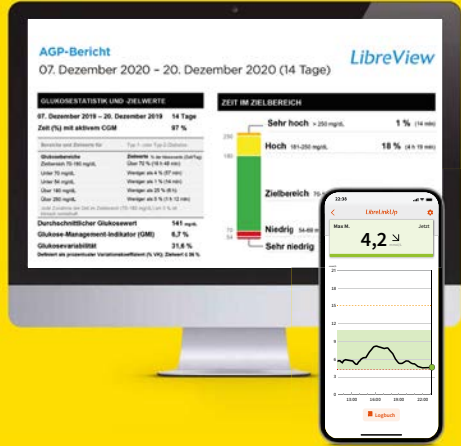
AGP-Bericht
07. Dezember 2020 – 20. Dezember 2020 (14 Tage)

LibreView

GLUKOSESTATISTIK UND -ZIELWERTE

07. Dezember 2019 – 20. Dezember 2019 14 Tage
Zeit (%) mit aktivem CGM 97 %

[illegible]

Durchschnittlicher Glukosewert 141 mg/dL
Glukose-Management-Indikator (GMI) 6,7 %
Glukosevariabilität 31,6 %
Definiert als prozentualer Variationskoeffizient (% VK); Zielwert ≤ 36 %

ZEIT IM ZIELBEREICH

250
180
70
54

Sehr hoch > 250 mg/dL 1 % (14 Min)
Hoch 181-250 mg/dL 18 % (4 h 19 Min)
Zielbereich 70-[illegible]
Niedrig 54-69 m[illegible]
Sehr niedrig

22:34
LibreLinkUp
Max M. Jetzt
4,2
21
15
10
5
0
12:00 16:00 18:00 22:00
Logbuch